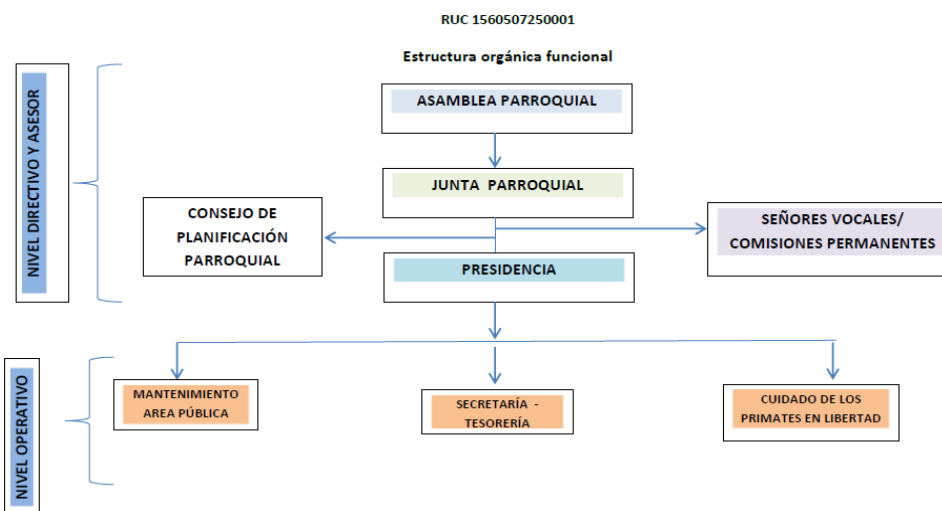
RUC 1560507250001

Estructura orgánica funcional

NIVEL DIRECTIVO Y ASESOR

ASAMBLEA PARROQUIAL

JUNTA PARROQUIAL

CONSEJO DE PLANIFICACIÓN PARROQUIAL

SEÑORES VOCALES/ COMISIONES PERMANENTES

PRESIDENCIA

NIVEL OPERATIVO

MANTENIMIENTO AREA PÚBLICA

SECRETARÍA - TESORERÍA

CUIDADO DE LOS PRIMATES EN LIBERTAD